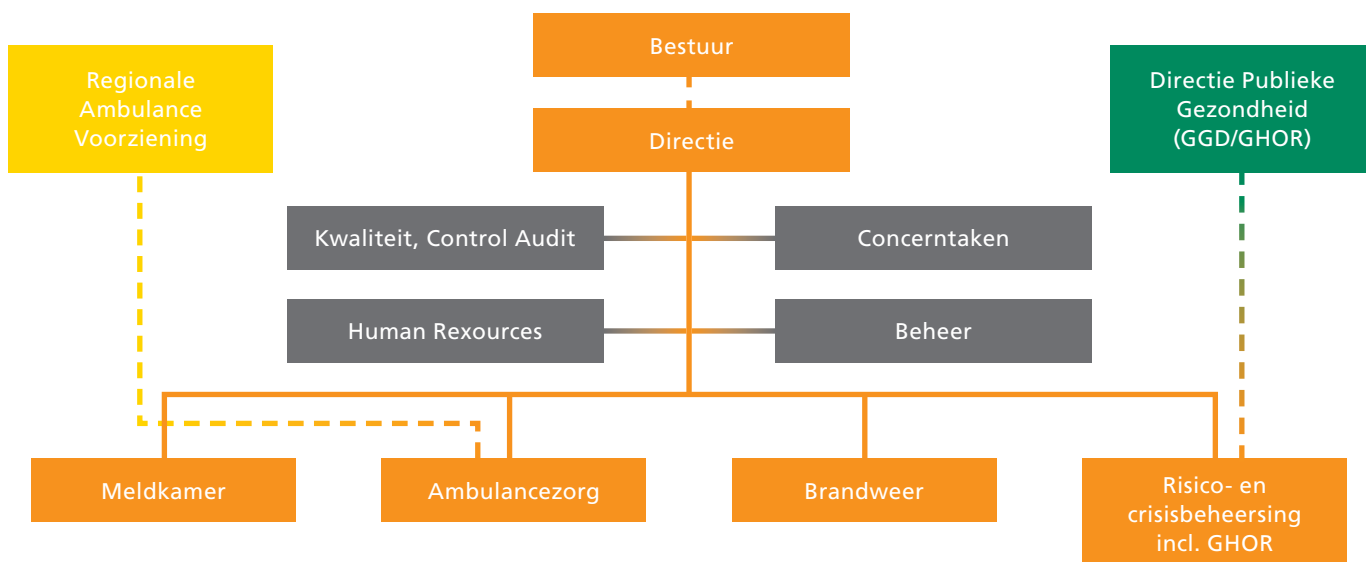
Bestuur

Regionale Ambulance Voorziening

Directie

Directie Publieke Gezondheid (GGD/GHOR)

Kwaliteit, Control Audit

Concerntaken

Human Rexources

Beheer

Meldkamer

Ambulancezorg

Brandweer

Risico- en crisisbeheersing incl. GHOR